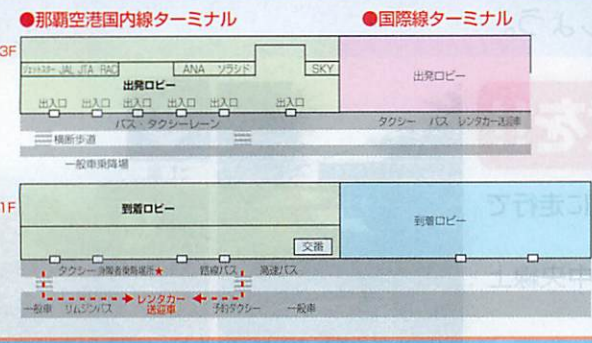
●那覇空港国内線ターミナル

●国際線ターミナル

3F

ジェットスター JAL JTA RAC ANA ソラシド SKY

出発ロビー

出入口 出入口 出入口 出入口 出入口 出入口

バス・タクシーレーン

横断歩道

一般車乗降場

出発ロビー

タクシー バス レンタカー送迎車

1F

到着ロビー

交番

タクシー 沖縄者乗場優先★ 路線バス 高速バス

一般車 リムジンバス レンタカー送迎車 予約タクシー 一般車

到着ロビー